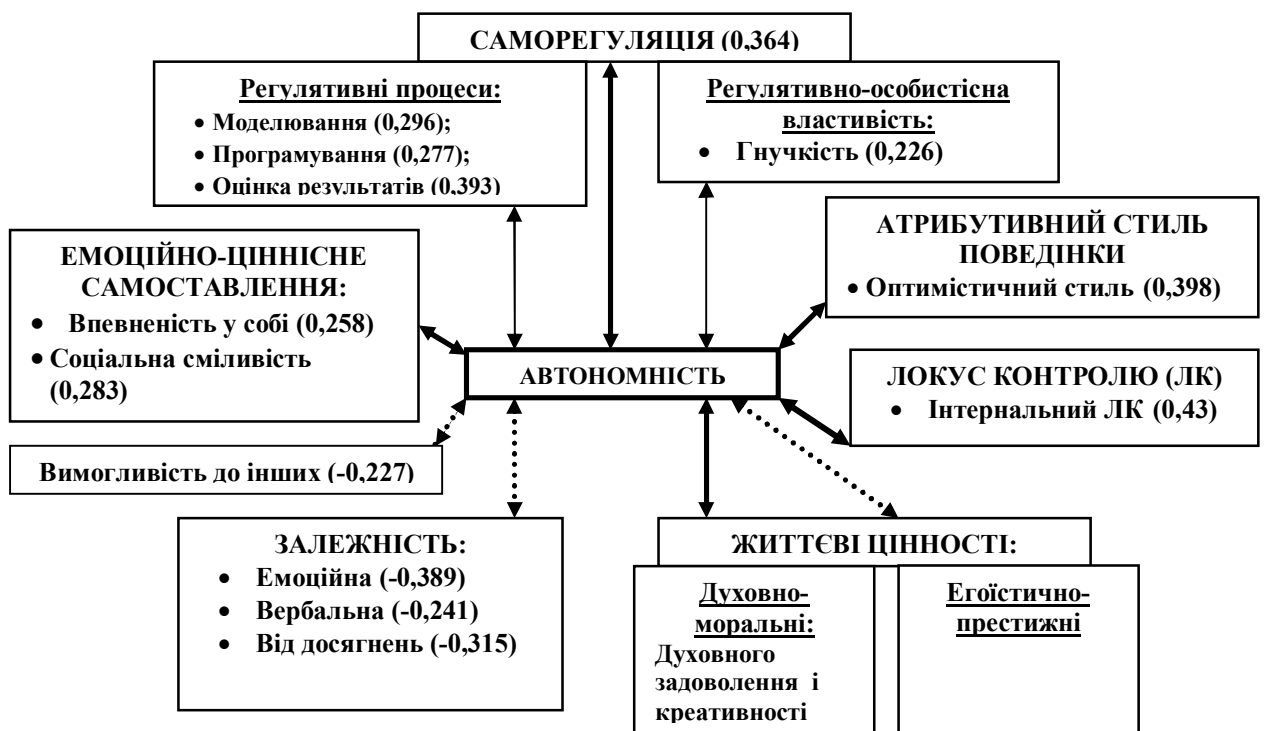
САМОРЕГУЛЯЦІЯ (0,364)

Регулятивні процеси:
• Моделювання (0,296);
• Програмування (0,277);
• Оцінка результатів (0,393)

Регулятивно-особистісна властивість:
• Гнучкість (0,226)

ЕМОЦІЙНО-ЦІННІСНЕ САМОСТАВЛЕННЯ:
• Впевненість у собі (0,258)
• Соціальна сміливість (0,283)

АТРИБУТИВНИЙ СТИЛЬ ПОВЕДІНКИ
• Оптимістичний стиль (0,398)

АВТОНОМНІСТЬ

ЛОКУС КОНТРОЛЮ (ЛК)
• Інтернальний ЛК (0,43)

Вимогливість до інших (-0,227)

ЗАЛЕЖНІСТЬ:
• Емоційна (-0,389)
• Вербальна (-0,241)
• Від досягнень (-0,315)

ЖИТТЄВІ ЦІННОСТІ:

Духовно-моральні:
Духовного задоволення і креативності

Егоїстично-престижні